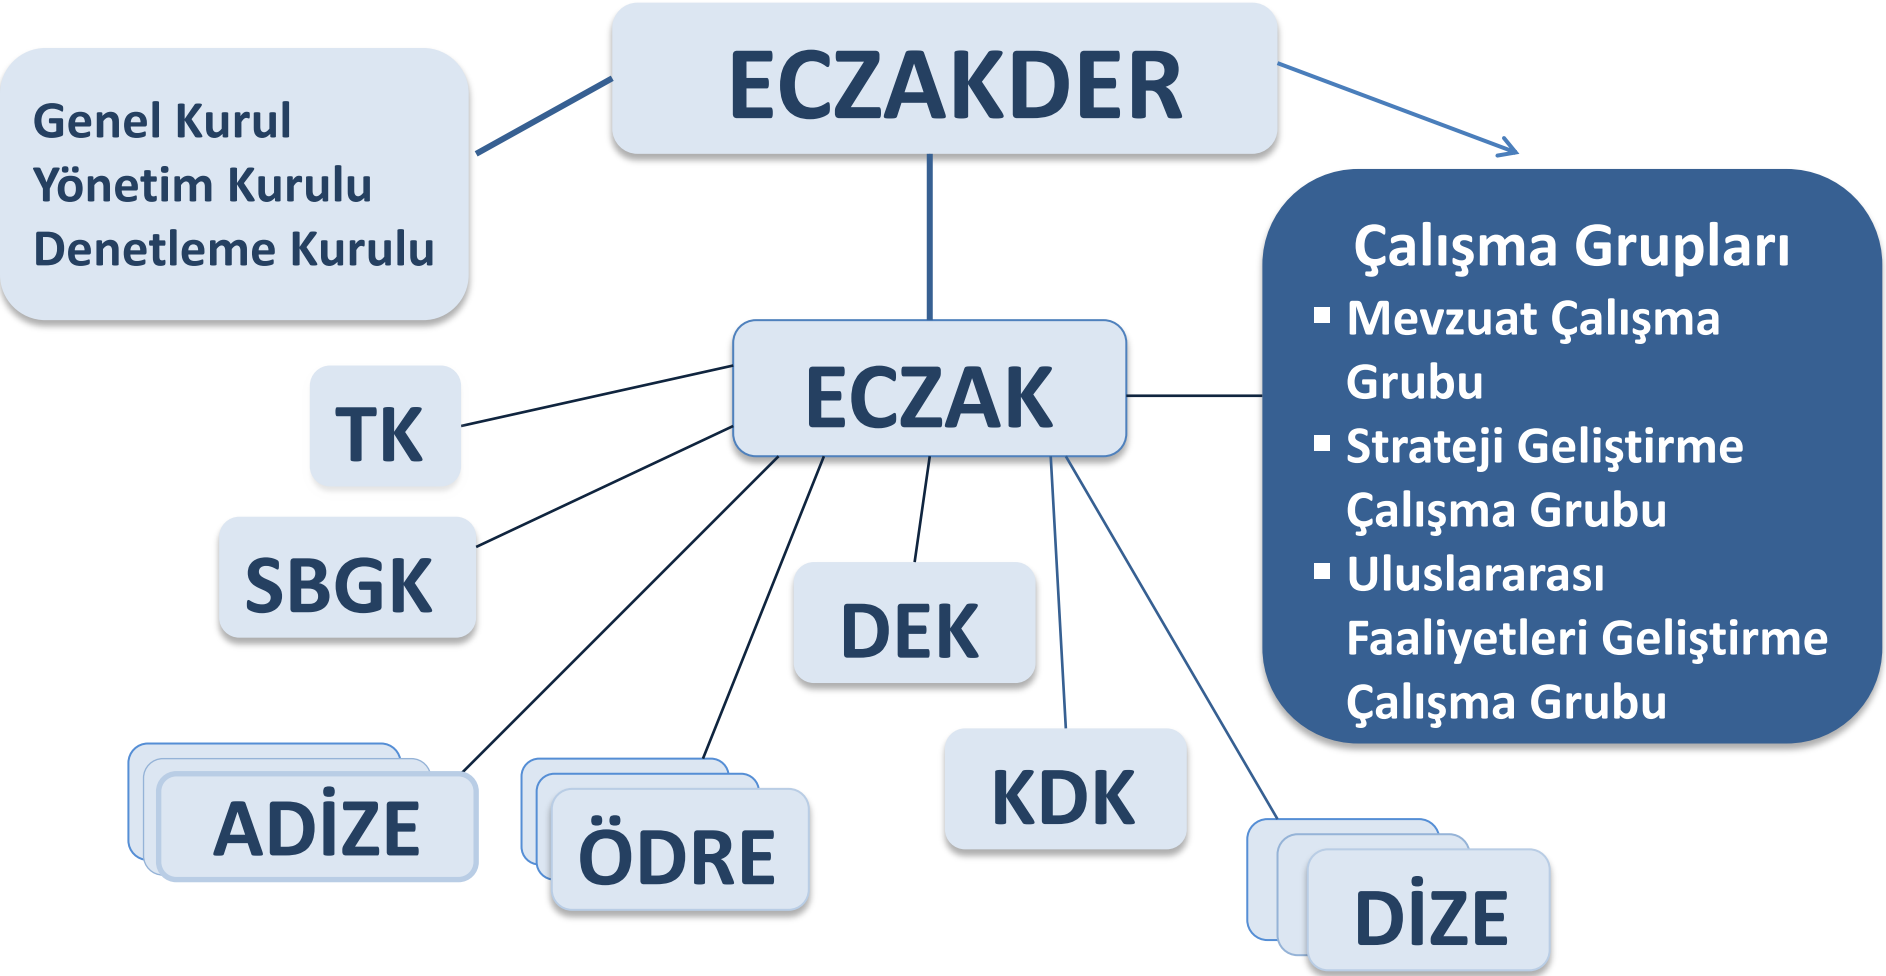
ECZAKDER

Genel Kurul
Yönetim Kurulu
Denetleme Kurulu

Çalışma Grupları
▪ Mevzuat Çalışma Grubu
▪ Strateji Geliştirme Çalışma Grubu
▪ Uluslararası Faaliyetleri Geliştirme Çalışma Grubu

ECZAK

TK

SBGK

DEK

ADİZE

ÖDRE

KDK

DİZE